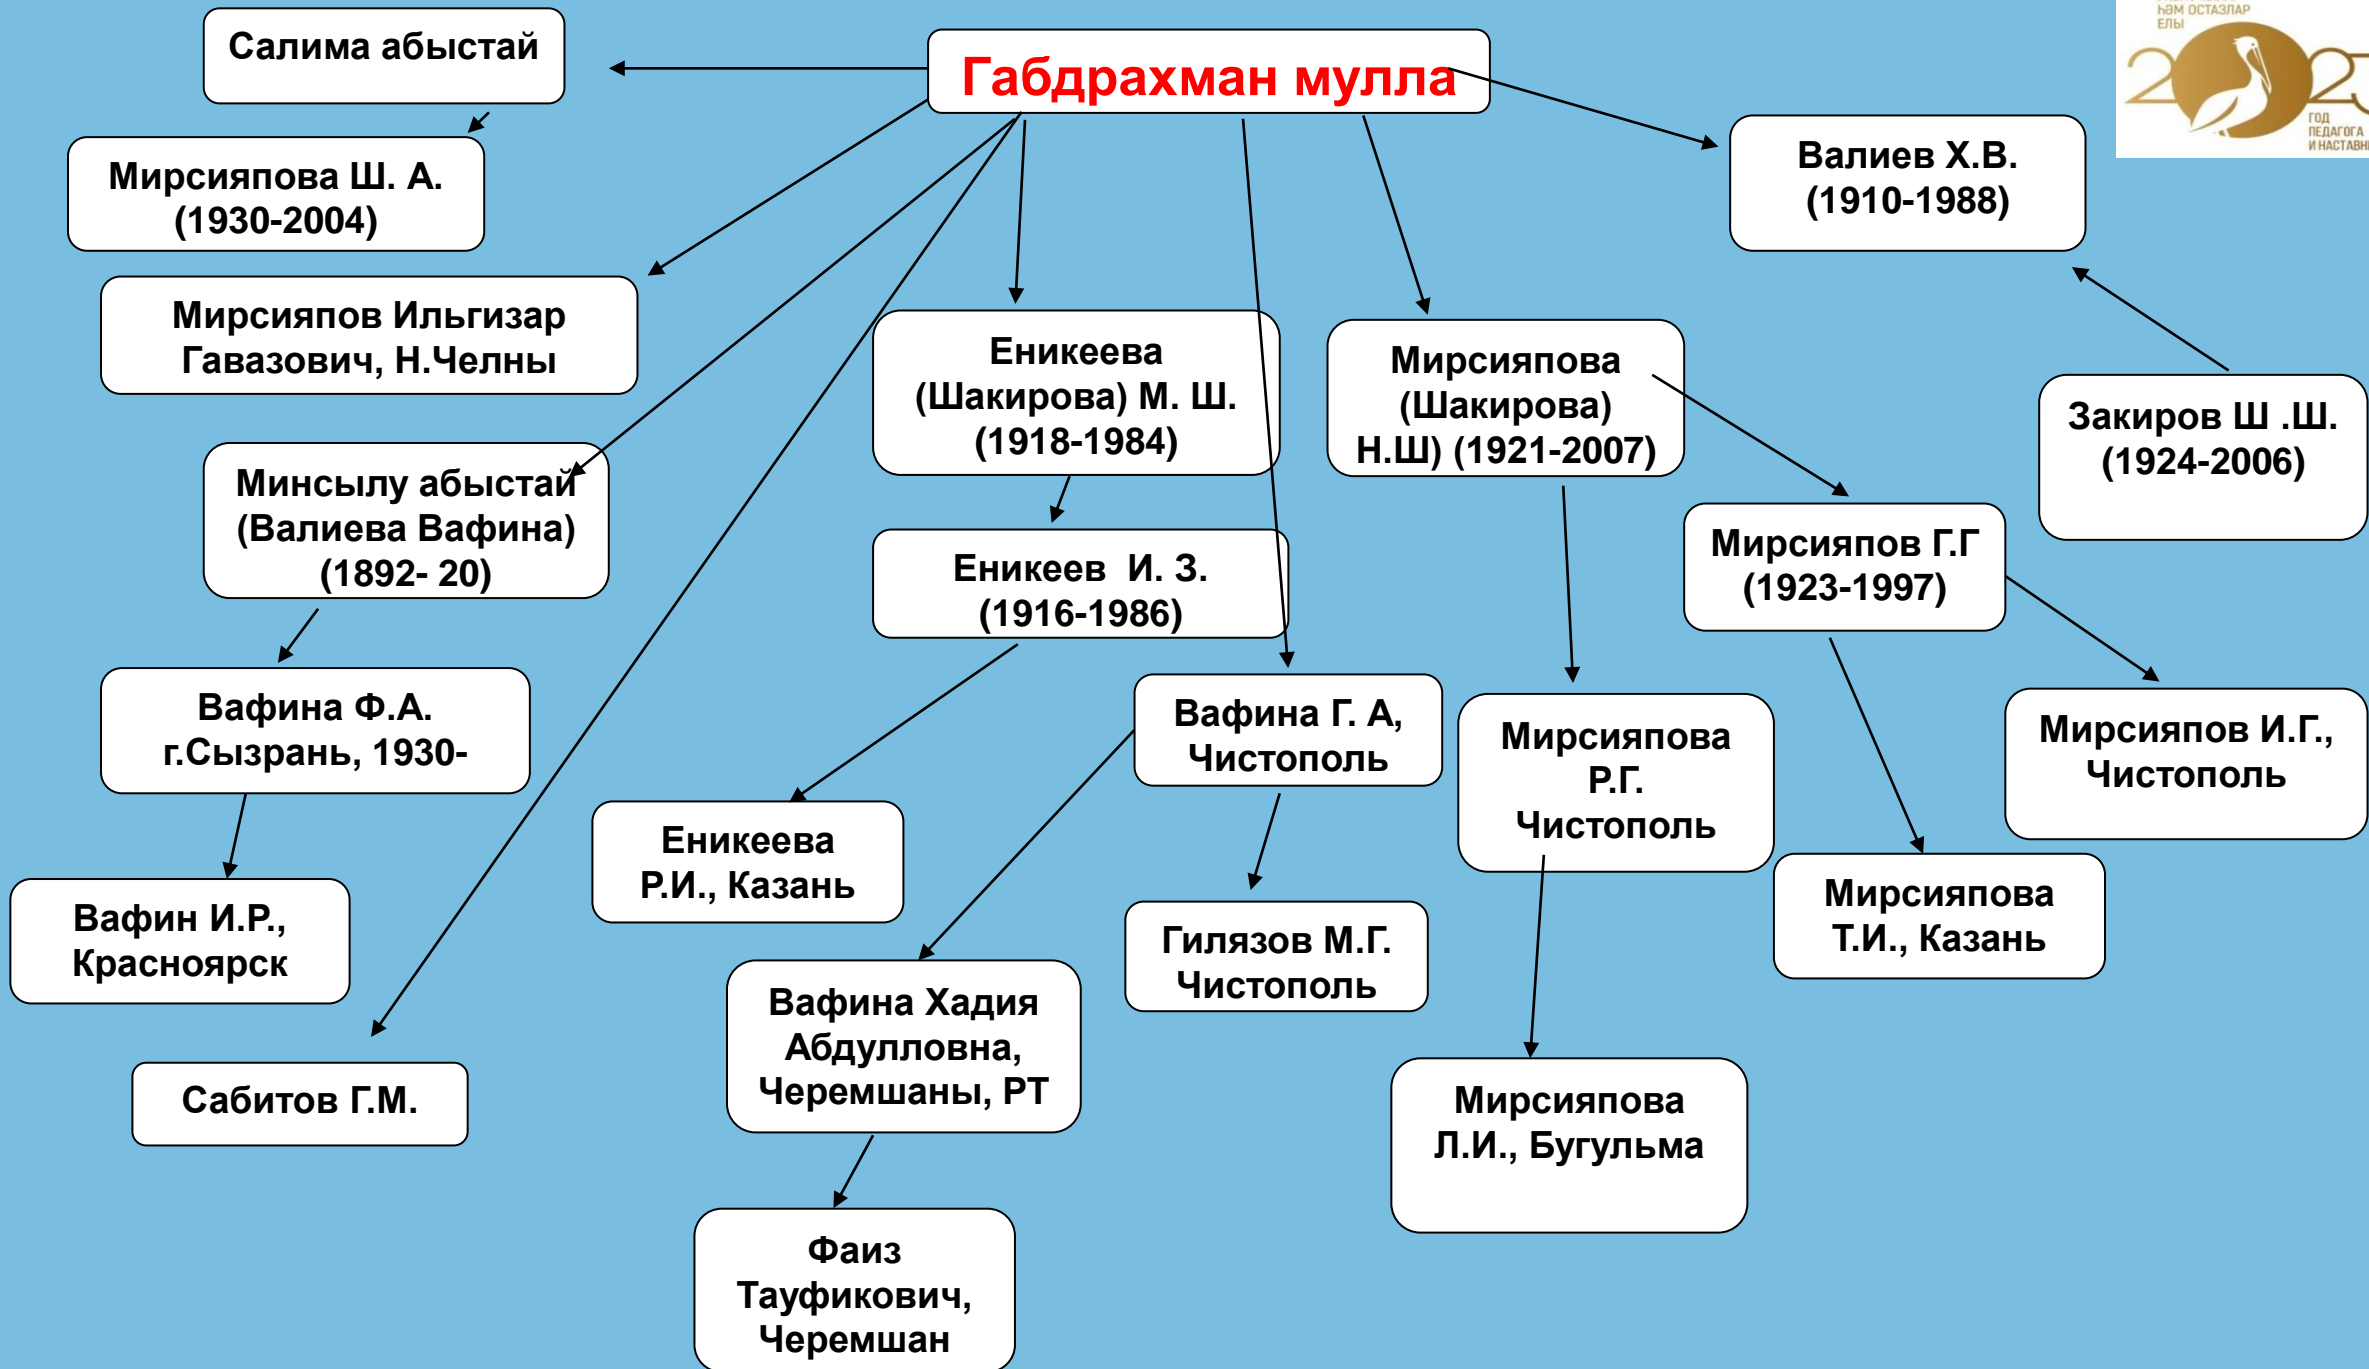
һәм остазлар елы
2023
год педагога и наставн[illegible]

Габдрахман мулла

Салима абыстай

Мирсияпова Ш. А. (1930-2004)

Мирсияпов Ильгизар Гавазович, Н.Челны

Минсылу абыстай (Валиева Вафина) (1892- 20)

Вафина Ф.А. г.Сызрань, 1930-

Вафин И.Р., Красноярск

Сабитов Г.М.

Еникеева (Шакирова) М. Ш. (1918-1984)

Еникеев И. З. (1916-1986)

Еникеева Р.И., Казань

Вафина Г. А, Чистополь

Гилязов М.Г. Чистополь

Вафина Хадия Абдулловна, Черемшаны, РТ

Фаиз Тауфикович, Черемшан

Мирсияпова (Шакирова) Н.Ш) (1921-2007)

Мирсияпова Р.Г. Чистополь

Мирсияпова Л.И., Бугульма

Валиев Х.В. (1910-1988)

Закиров Ш .Ш. (1924-2006)

Мирсияпов Г.Г (1923-1997)

Мирсияпов И.Г., Чистополь

Мирсияпова Т.И., Казань